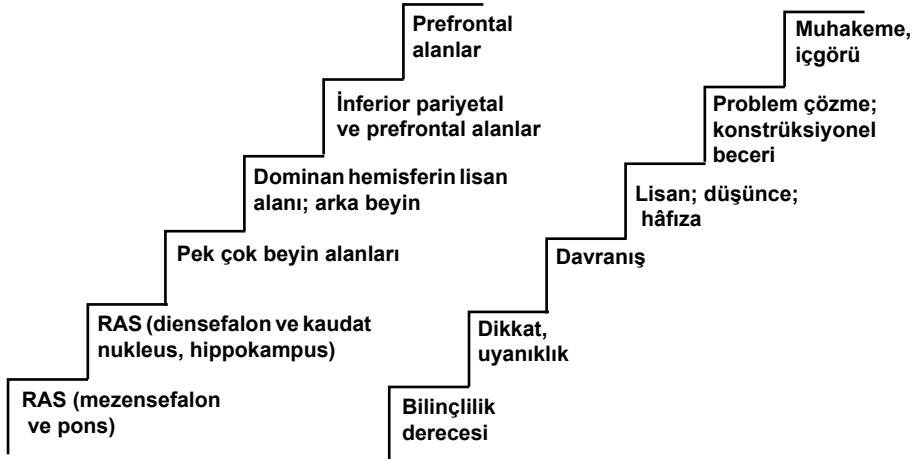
Prefrontal alanlar

İnferior pariyetal ve prefrontal alanlar

Dominan hemisferin lisan alanı; arka beyin

Pek çok beyin alanları

RAS (diensefalon ve kaudat nukleus, hippokampus)

RAS (mezensefalon ve pons)

Muhakeme, içgörü

Problem çözme; konstrüksiyonel beceri

Lisan; düşünce; hâfıza

Davranış

Dikkat, uyanıklık

Bilinçlilik derecesi